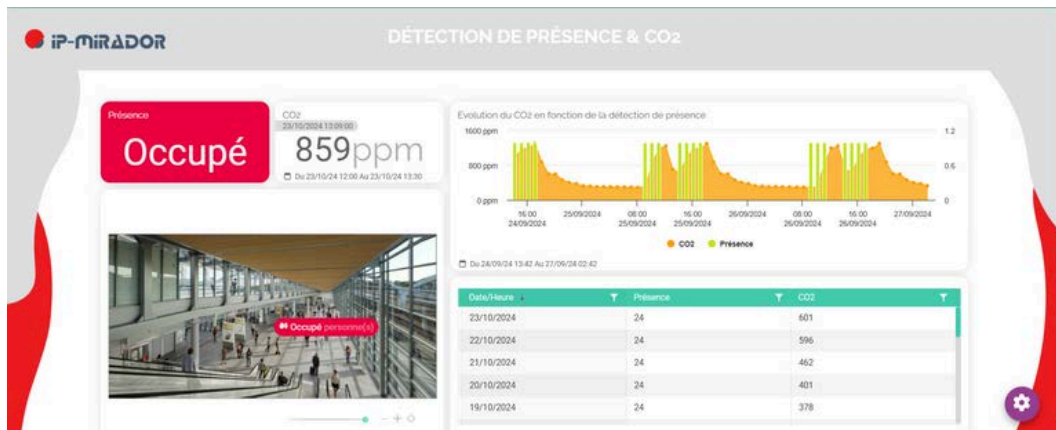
iP-MIRADOR

DÉTECTION DE PRÉSENCE & CO2

Présence

Occupé

CO2
23/10/2024 13:09:00

859ppm

Du 23/10/24 12:00 Au 23/10/24 13:30

Evolution du CO2 en fonction de la détection de présence

1600 ppm
800 ppm
0 ppm

1.2
0.6
0

16:00 24/09/2024
25/09/2024
08:00 25/09/2024
16:00 25/09/2024
26/09/2024
08:00 26/09/2024
16:00 26/09/2024
27/09/2024

CO2 Présence

Du 24/09/24 13:42 Au 27/09/24 02:42

Occupé personne(s)

| Date/Heure | Présence | CO2 |
|---|---|---|
| 23/10/2024 | 24 | 601 |
| 22/10/2024 | 24 | 596 |
| 21/10/2024 | 24 | 462 |
| 20/10/2024 | 24 | 401 |
| 19/10/2024 | 24 | 378 |

− +